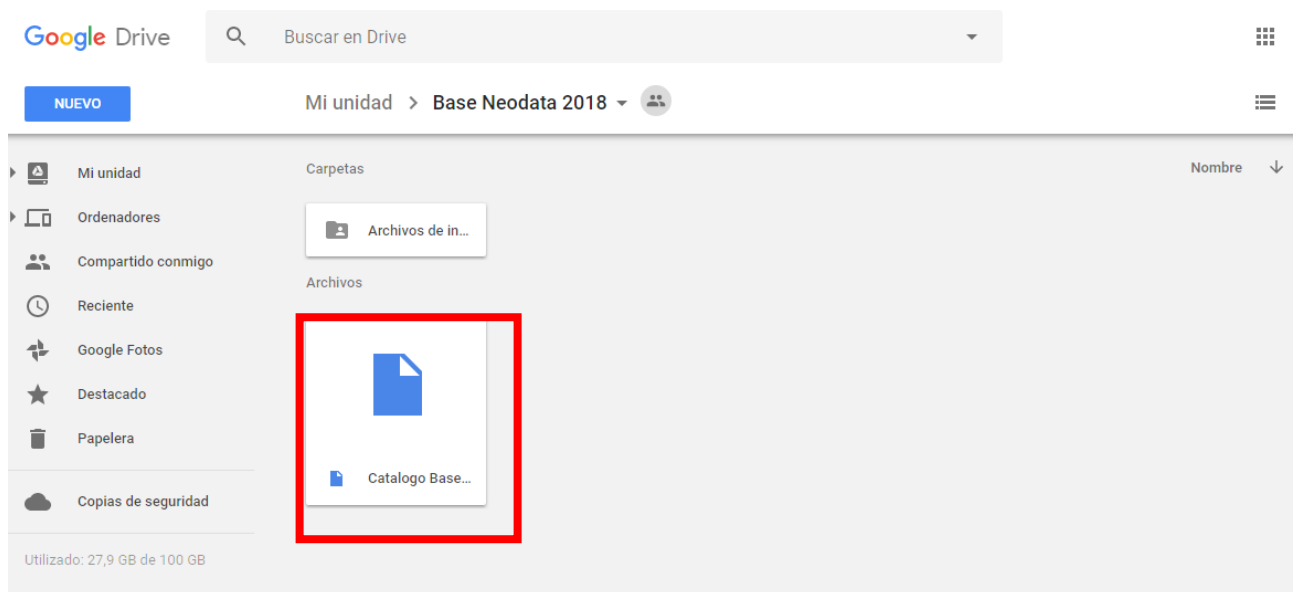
Google Drive

Buscar en Drive

NUEVO

Mi unidad > Base Neodata 2018

Mi unidad
Ordenadores
Compartido conmigo
Reciente
Google Fotos
Destacado
Papelera

Copias de seguridad

Utilizado: 27,9 GB de 100 GB

Carpetas

Nombre

Archivos de in...

Archivos

Catalogo Base...